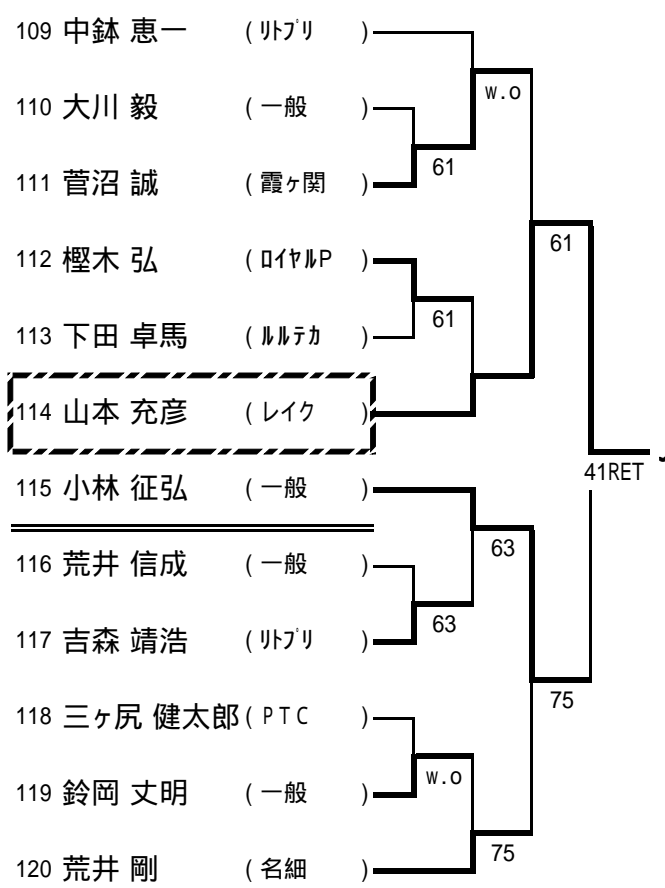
109 中鉢 恵一 ( ﾘﾄﾌﾟﾘ )
110 大川 毅 ( 一般 )
111 菅沼 誠 ( 霞ヶ関 )
112 樫木 弘 ( ﾛｲﾔﾙP )
113 下田 卓馬 ( ﾙﾙﾃｶ )
114 山本 充彦 ( ﾚｲｸ )
115 小林 征弘 ( 一般 )
116 荒井 信成 ( 一般 )
117 吉森 靖浩 ( ﾘﾄﾌﾟﾘ )
118 三ヶ尻 健太郎 ( PTC )
119 鈴岡 丈明 ( 一般 )
120 荒井 剛 ( 名細 )

W.O
61
61
61
41RET
63
63
75
W.O
75